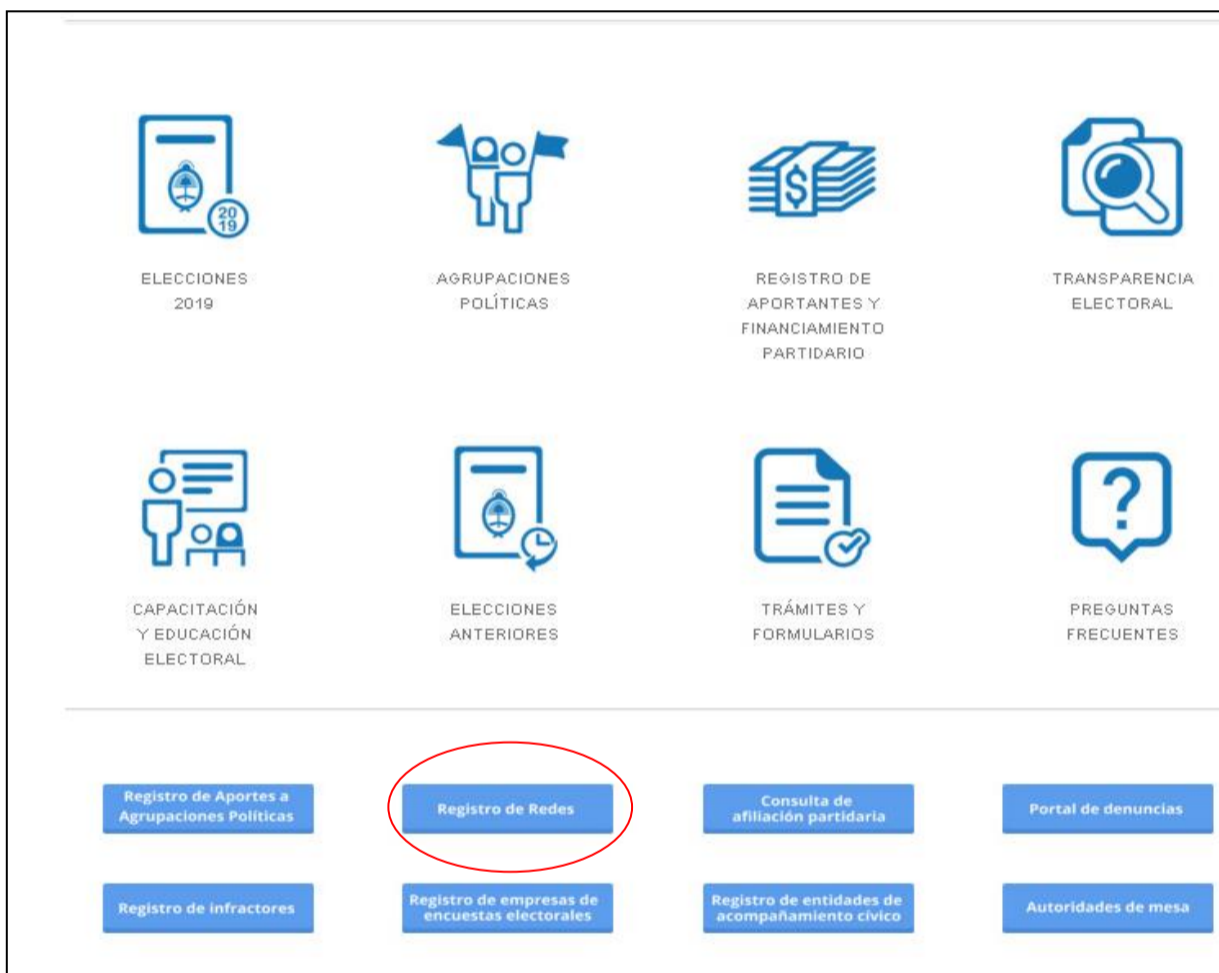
ELECCIONES 2019

AGRUPACIONES POLÍTICAS

REGISTRO DE APORTANTES Y FINANCIAMIENTO PARTIDARIO

TRANSPARENCIA ELECTORAL

CAPACITACIÓN Y EDUCACIÓN ELECTORAL

ELECCIONES ANTERIORES

TRÁMITES Y FORMULARIOS

PREGUNTAS FRECUENTES

Registro de Aportes a Agrupaciones Políticas

Registro de Redes

Consulta de afiliación partidaria

Portal de denuncias

Registro de infractores

Registro de empresas de encuestas electorales

Registro de entidades de acompañamiento cívico

Autoridades de mesa